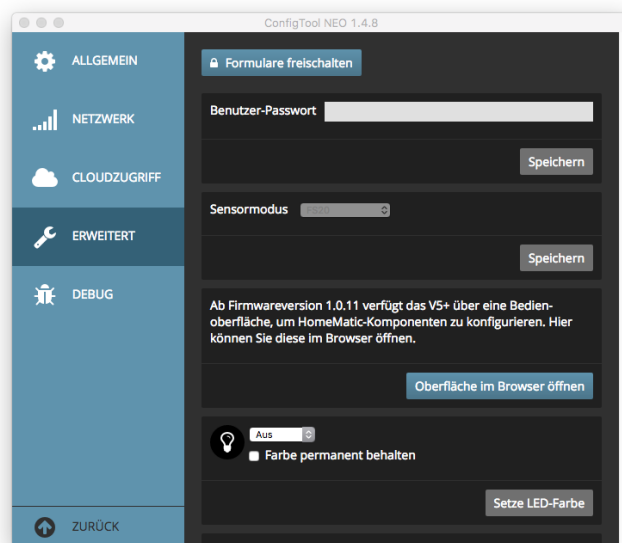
ConfigTool NEO 1.4.8

ALLGEMEIN

NETZWERK

CLOUDZUGRIFF

ERWEITERT

DEBUG

ZURÜCK

Formulare freischalten

Benutzer-Passwort

Speichern

Sensormodus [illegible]

Speichern

Ab Firmwareversion 1.0.11 verfügt das V5+ über eine Bedienoberfläche, um HomeMatic-Komponenten zu konfigurieren. Hier können Sie diese im Browser öffnen.

Oberfläche im Browser öffnen

Aus

Farbe permanent behalten

Setze LED-Farbe